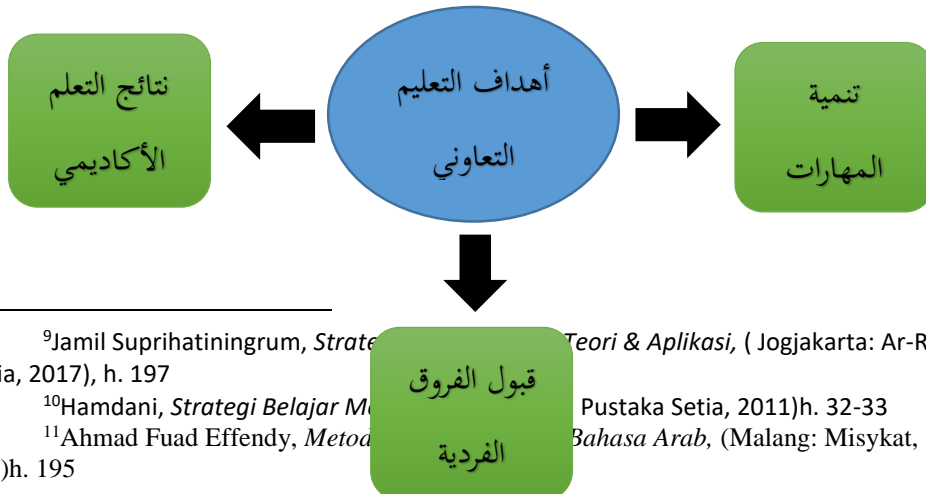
نتائج التعلم الأكاديمي

أهداف التعليم التعاوني

تنمية المهارات

قبول الفروق الفردية

$^{9}$Jamil Suprihatiningrum, *Strate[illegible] Teori & Aplikasi,* ( Jogjakarta: Ar-R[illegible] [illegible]ia, 2017), h. 197

$^{10}$Hamdani, *Strategi Belajar M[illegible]* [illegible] Pustaka Setia, 2011)h. 32-33

$^{11}$Ahmad Fuad Effendy, *Metod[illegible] Bahasa Arab,* (Malang: Misykat, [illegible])h. 195